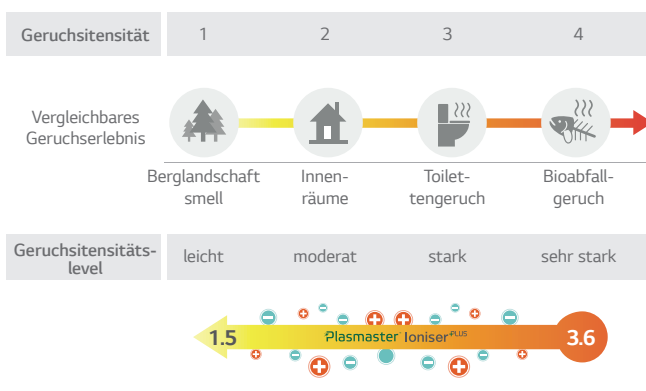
Geruchsitensität 1 2 3 4

Vergleichbares Geruchserlebnis

Berglandschaft smell

Innenräume

Toilettengeruch

Bioabfallgeruch

Geruchsitensitätslevel leicht moderat stark sehr stark

1.5 Plasmaster Ioniser PLUS 3.6